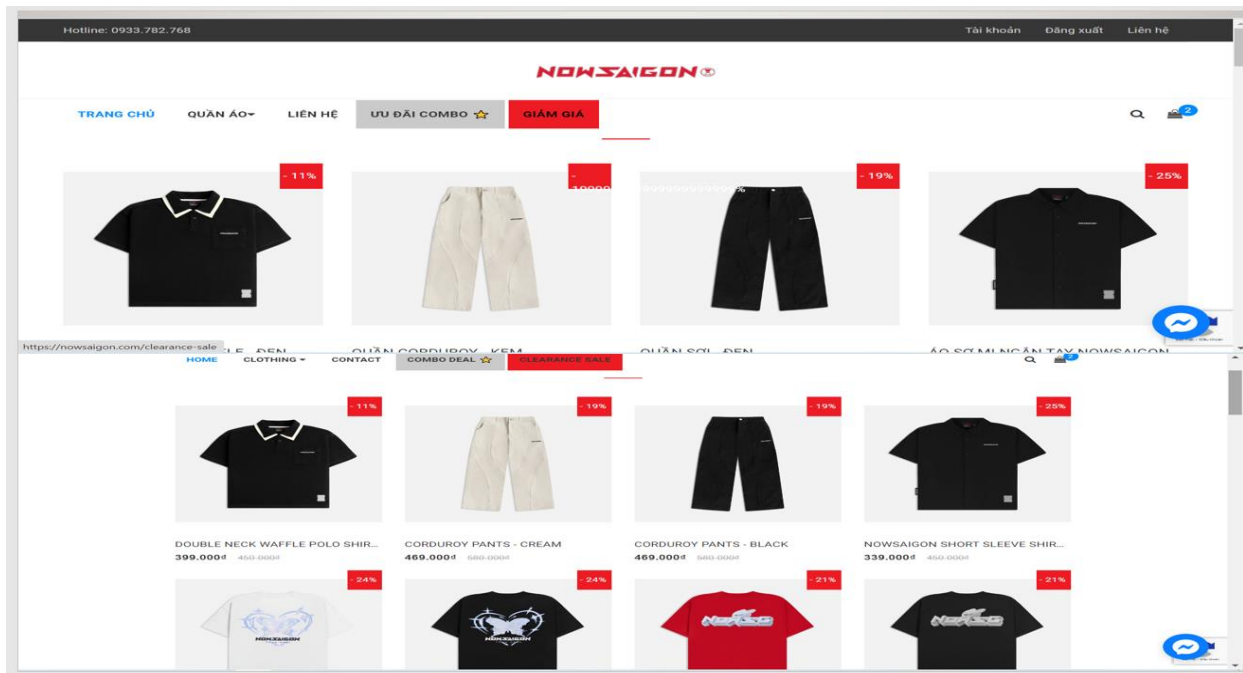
Hotline: 0933.782.768

Tài khoản Đăng xuất Liên hệ

NOWSAIGON

TRANG CHỦ QUẦN ÁO LIÊN HỆ ƯU ĐÃI COMBO GIẢM GIÁ

2

- 11%

- 10000000000000000000%

- 19%

- 25%

https://nowsaigon.com/clearance-sale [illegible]LE - ĐEN

QUẦN CORDUROY - KEM

QUẦN SỌI - ĐEN

ÁO SƠ MI NGẮN TAY NOWSAIGON

HOME CLOTHING CONTACT COMBO DEAL CLEARANCE SALE

2

-11%

-19%

-19%

-25%

DOUBLE NECK WAFFLE POLO SHIR...
399.000đ 450.000đ

CORDUROY PANTS - CREAM
469.000đ 580.000đ

CORDUROY PANTS - BLACK
469.000đ 580.000đ

NOWSAIGON SHORT SLEEVE SHIR...
339.000đ 450.000đ

-24%

-24%

-21%

-21%